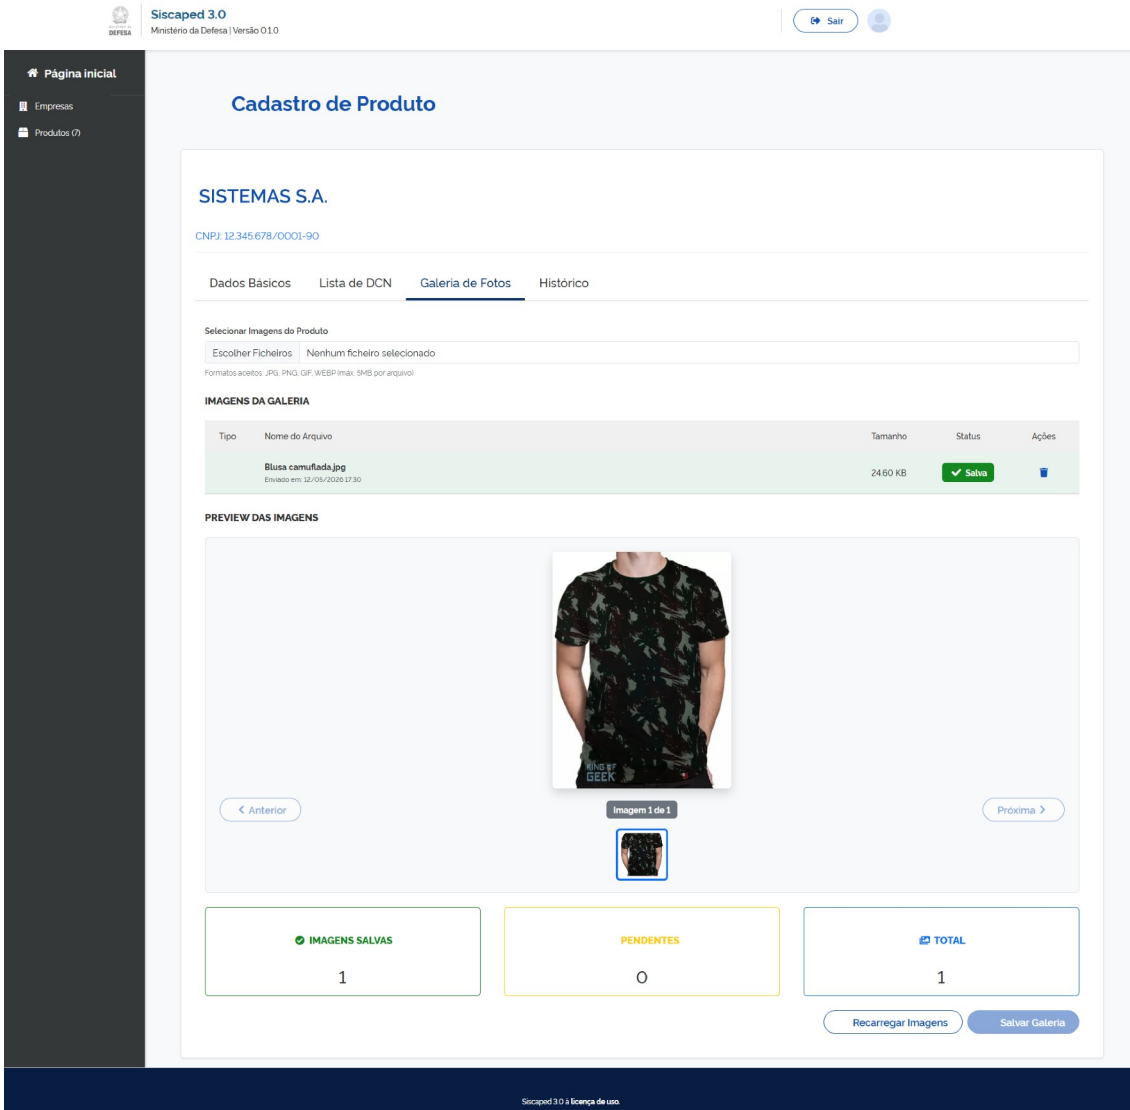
MINISTÉRIO DA DEFESA

Siscaped 3.0
Ministério da Defesa | Versão 0.1.0

Sair

Página inicial
Empresas
Produtos (7)

Cadastro de Produto

SISTEMAS S.A.

CNPJ: 12.345.678/0001-90

Dados Básicos | Lista de DCN | Galeria de Fotos | Histórico

Selecionar Imagens do Produto

Escolher Ficheiros | Nenhum ficheiro selecionado

Formatos aceitos: JPG, PNG, GIF, WEBP (máx. 5MB por arquivo)

IMAGENS DA GALERIA

| Tipo | Nome do Arquivo | Tamanho | Status | Ações |
|---|---|---|---|---|
| | Blusa camuflada.jpg Enviado em: 12/05/2026 17:30 | 24.60 KB | Salva | |

PREVIEW DAS IMAGENS

KING OF GEEK

Anterior

Imagem 1 de 1

Próxima

IMAGENS SALVAS
1

PENDENTES
0

TOTAL
1

Recarregar Imagens

Salvar Galeria

Siscaped 3.0 à licença de uso.